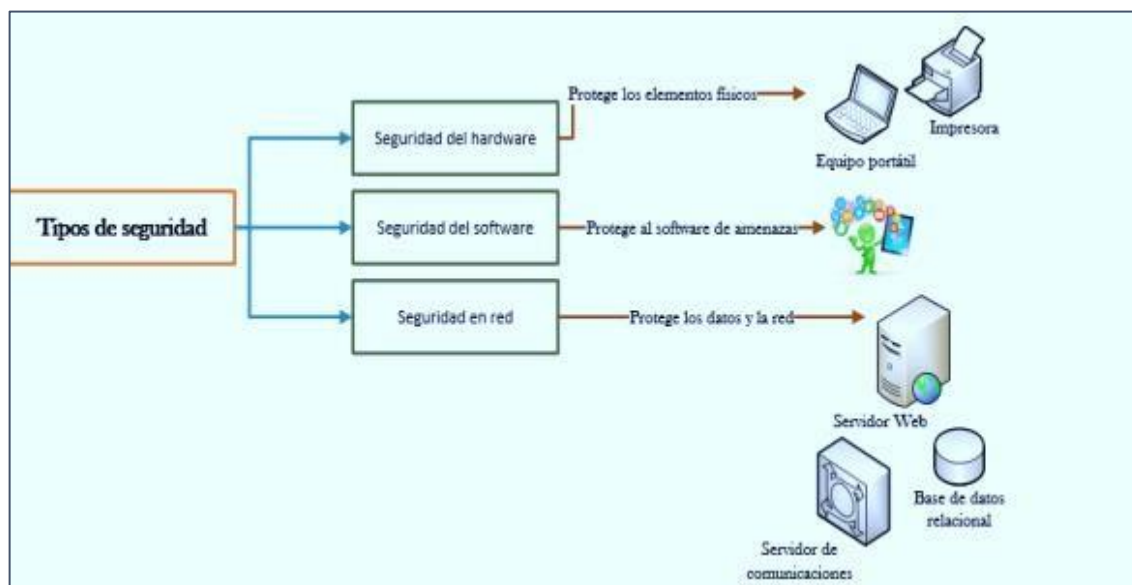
Tipos de seguridad

Seguridad del hardware

Protege los elementos físicos

Impresora

Equipo portátil

Seguridad del software

Protege al software de amenazas

Seguridad en red

Protege los datos y la red

Servidor Web

Base de datos relacional

Servidor de comunicaciones